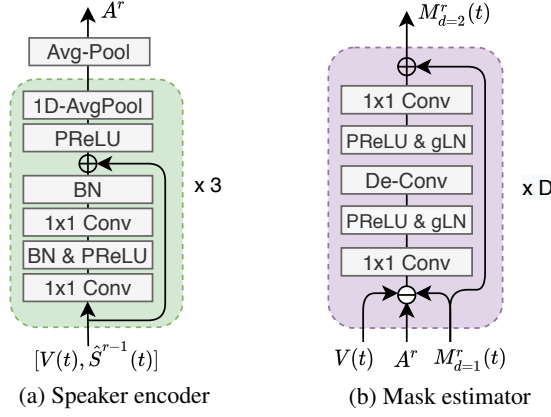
$A^r$

Avg-Pool

1D-AvgPool

PReLU

$\oplus$

BN

1x1 Conv

BN & PReLU

1x1 Conv

x 3

$[V(t), \hat{S}^{r-1}(t)]$

(a) Speaker encoder

$M^r_{d=2}(t)$

$\oplus$

1x1 Conv

PReLU & gLN

De-Conv

PReLU & gLN

1x1 Conv

$\ominus$

x D

$V(t)$ $A^r$ $M^r_{d=1}(t)$

(b) Mask estimator